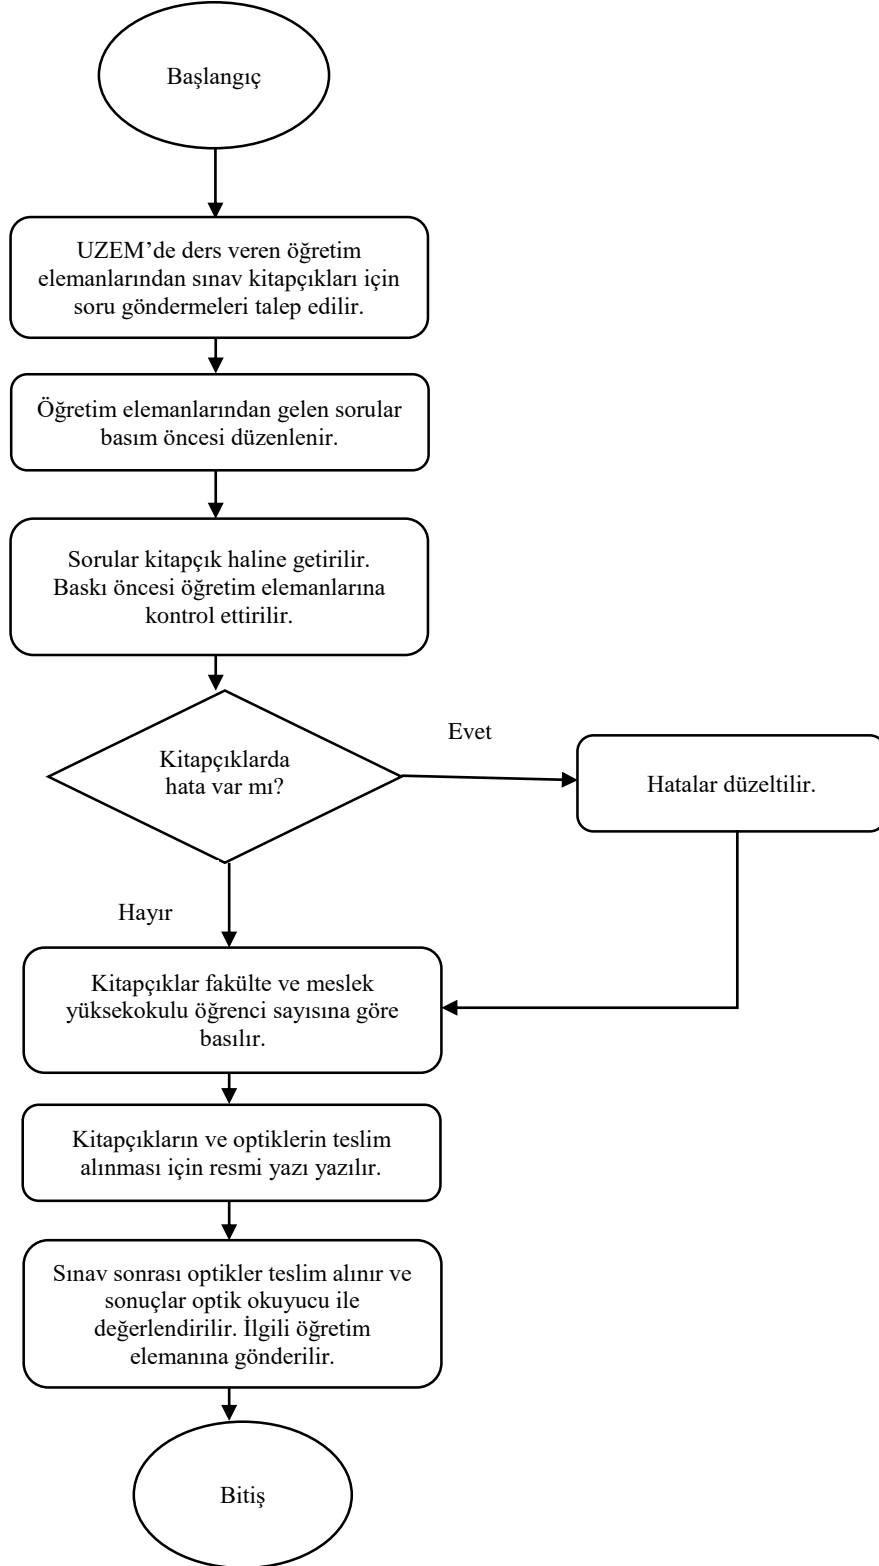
Başlangıç

UZEM'de ders veren öğretim elemanlarından sınav kitapçıkları için soru göndermeleri talep edilir.

Öğretim elemanlarından gelen sorular basım öncesi düzenlenir.

Sorular kitapçık haline getirilir. Baskı öncesi öğretim elemanlarına kontrol ettirilir.

Kitapçıklarda hata var mı?

Evet

Hatalar düzeltilir.

Hayır

Kitapçıklar fakülte ve meslek yüksekokulu öğrenci sayısına göre basılır.

Kitapçıkların ve optiklerin teslim alınması için resmi yazı yazılır.

Sınav sonrası optikler teslim alınır ve sonuçlar optik okuyucu ile değerlendirilir. İlgili öğretim elemanına gönderilir.

Bitiş